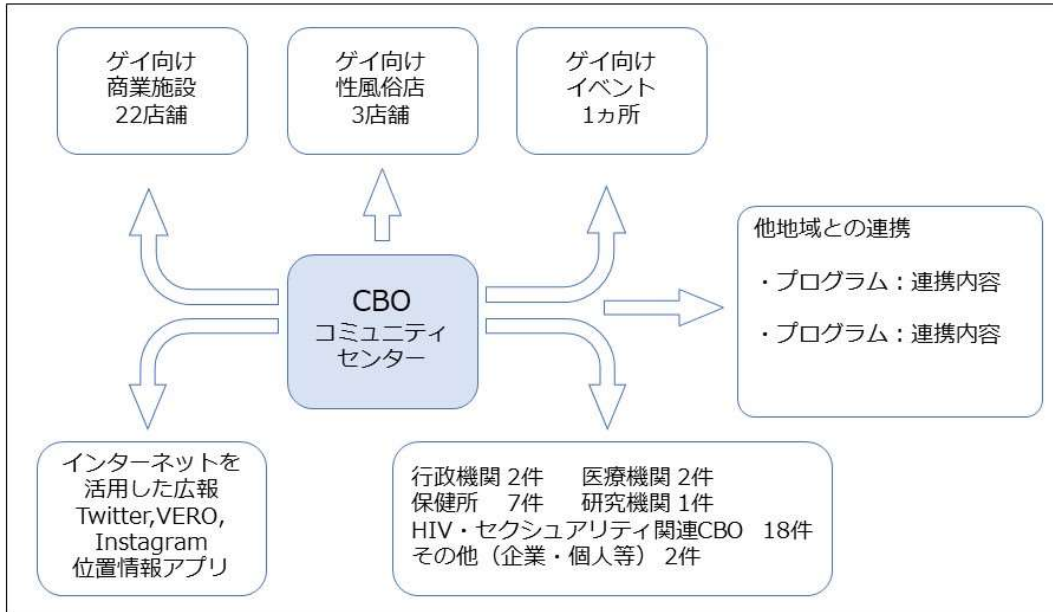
ゲイ向け
商業施設
22店舗

ゲイ向け
性風俗店
3店舗

ゲイ向け
イベント
1ヵ所

他地域との連携

・プログラム：連携内容

・プログラム：連携内容

CBO
コミュニティ
センター

インターネットを
活用した広報
Twitter,VERO,
Instagram
位置情報アプリ

行政機関 2件　医療機関 2件
保健所　7件　研究機関 1件
HIV・セクシュアリティ関連CBO　18件
その他（企業・個人等）2件